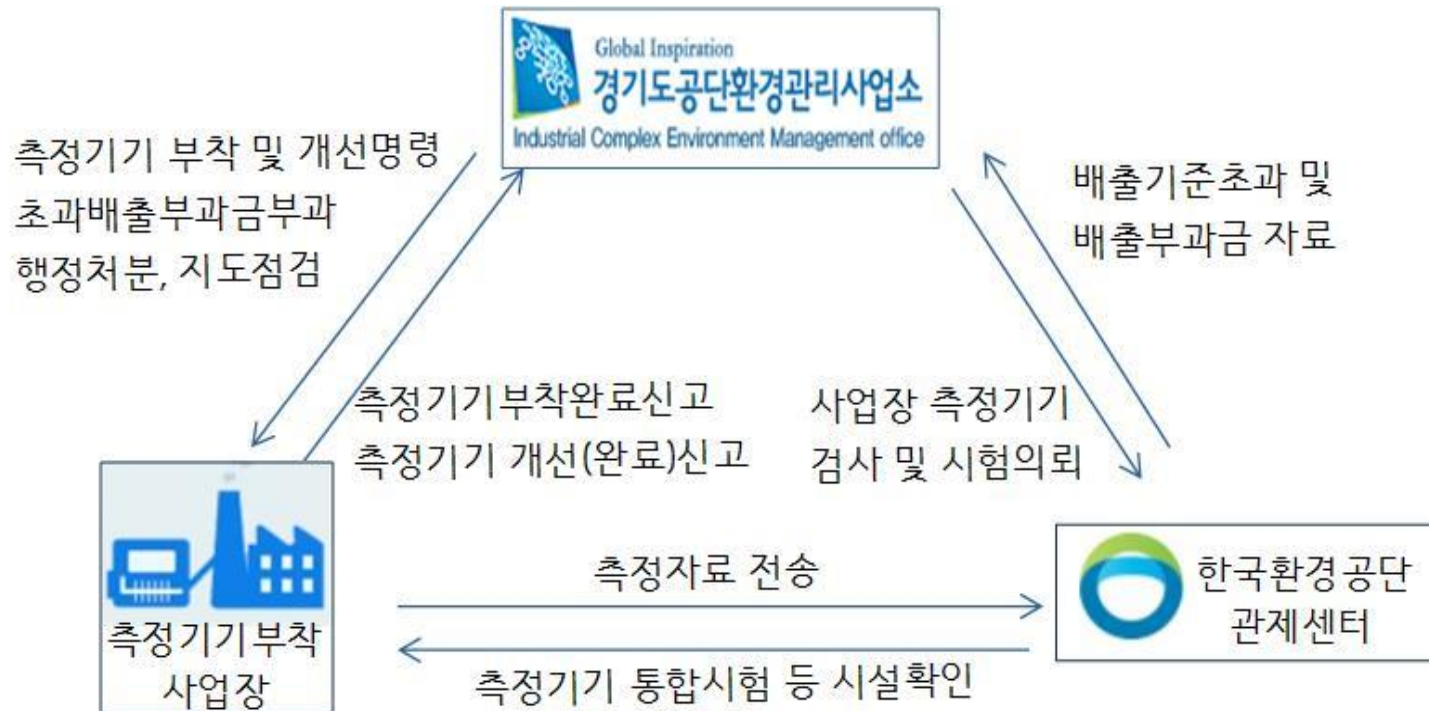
Global Inspiration
경기도공단환경관리사업소
Industrial Complex Environment Management office

측정기기 부착 및 개선명령
초과배출부과금부과
행정처분, 지도점검

배출기준초과 및
배출부과금 자료

측정기기부착완료신고
측정기기 개선(완료)신고

사업장 측정기기
검사 및 시험의뢰

측정기기부착
사업장

측정자료 전송

측정기기 통합시험 등 시설확인

한국환경공단
관제센터